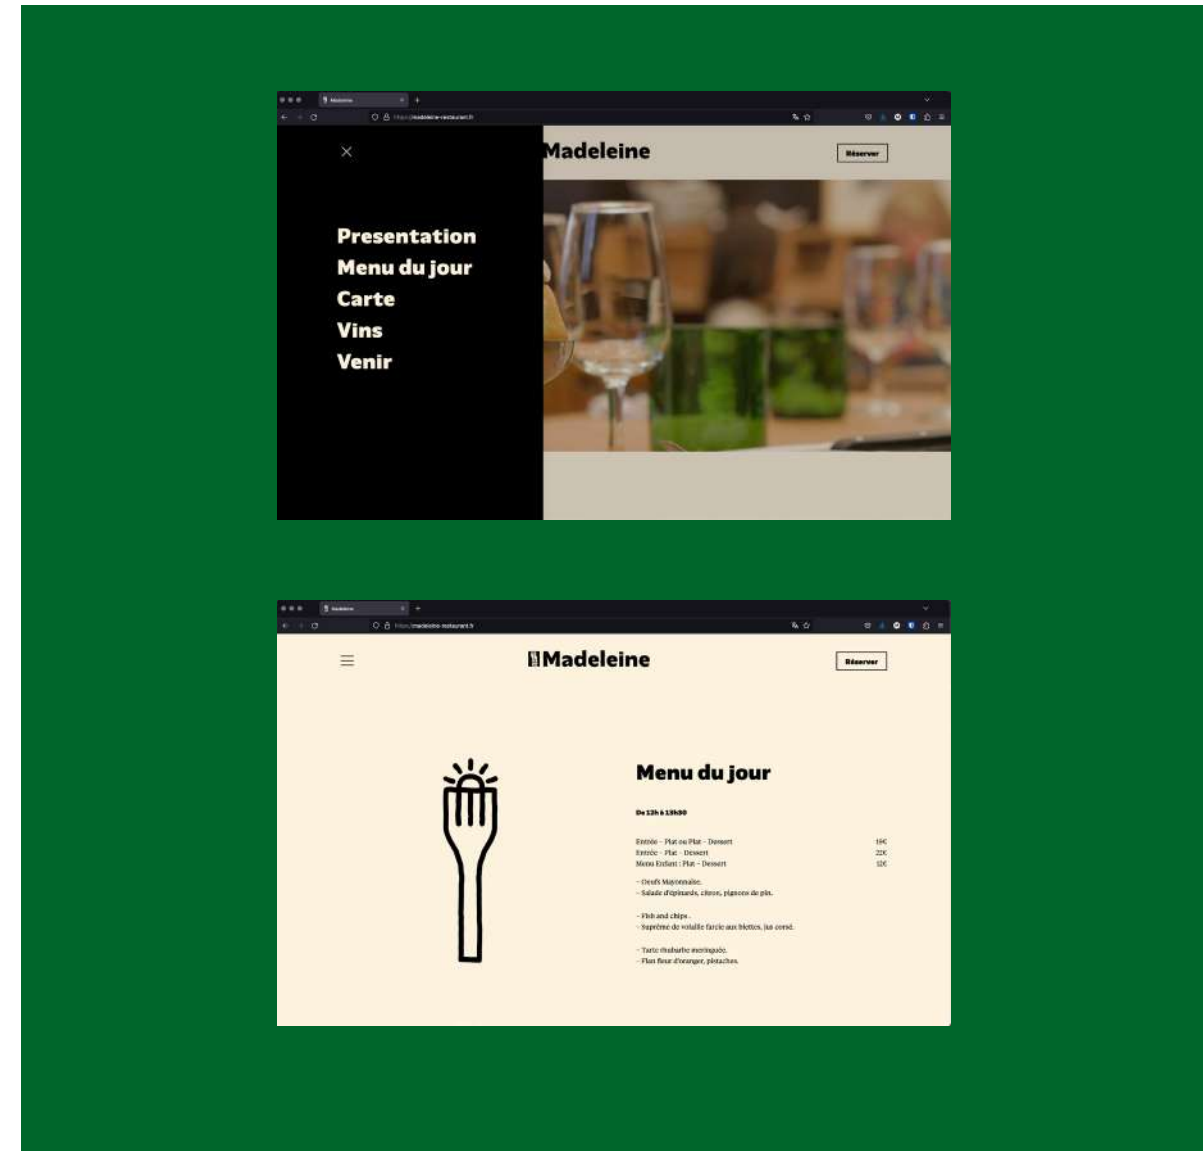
Madeleine

https://madeleine-restaurant.fr

Madeleine

Réserver

Presentation
Menu du jour
Carte
Vins
Venir

Madeleine

https://madeleine-restaurant.fr

Madeleine

Réserver

Menu du jour

De 12h à 13h30

| | |
|---|---|
| Entrée - Plat ou Plat - Dessert | 19€ |
| Entrée - Plat - Dessert | 22€ |
| Menu Enfant : Plat - Dessert | 12€ |

- Oeufs Mayonnaise.
- Salade d'épinards, citron, pignons de pin.

- Fish and chips .
- Suprême de volaille farcie aux blettes, jus corsé.

- Tarte rhubarbe meringuée.
- Flan fleur d'oranger, pistaches.